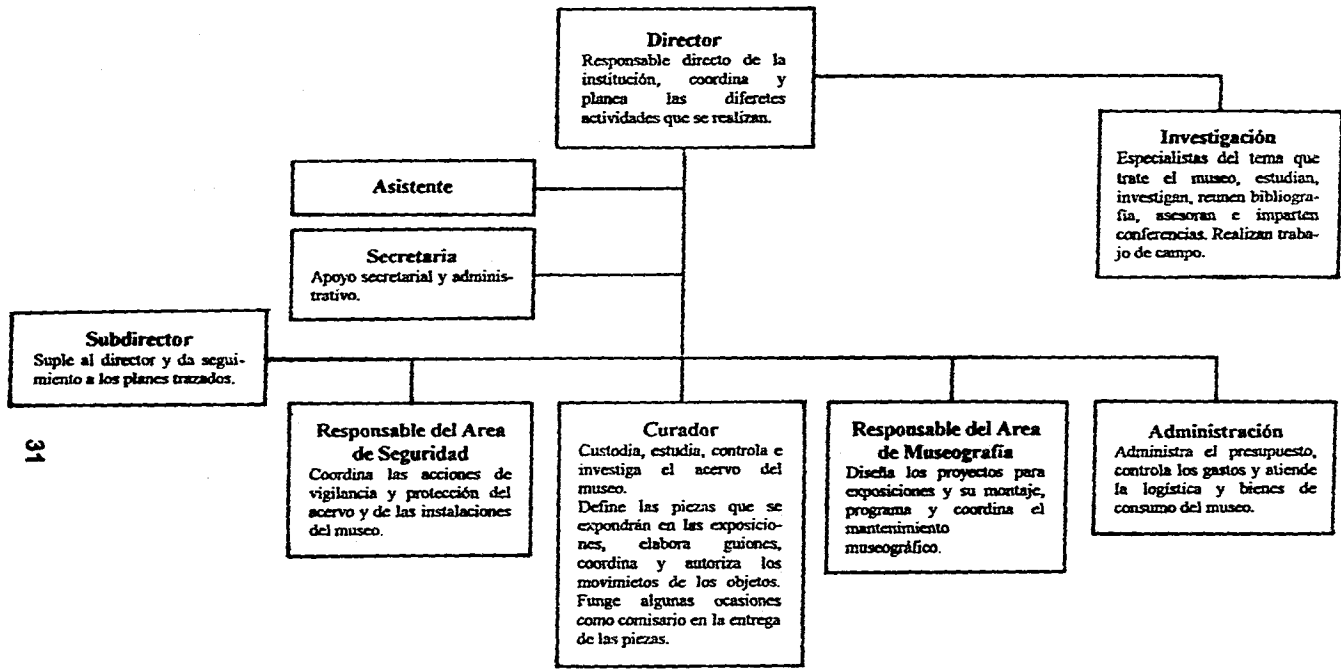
Director
Responsable directo de la institución, coordina y planea las diferetes actividades que se realizan.

Investigación
Especialistas del tema que trate el museo, estudian, investigan, reunen bibliografía, asesoran e imparten conferencias. Realizan trabajo de campo.

Asistente

Secretaria
Apoyo secretarial y administrativo.

Subdirector
Suple al director y da seguimiento a los planes trazados.

31

Responsable del Area de Seguridad
Coordina las acciones de vigilancia y protección del acervo y de las instalaciones del museo.

Curador
Custodia, estudia, controla e investiga el acervo del museo.
Define las piezas que se expondrán en las exposiciones, elabora guiones, coordina y autoriza los movimietos de los objetos. Funge algunas ocasiones como comisario en la entrega de las piezas.

Responsable del Area de Museografía
Diseña los proyectos para exposiciones y su montaje, programa y coordina el mantenimiento museográfico.

Administración
Administra el presupuesto, controla los gastos y atiende la logística y bienes de consumo del museo.